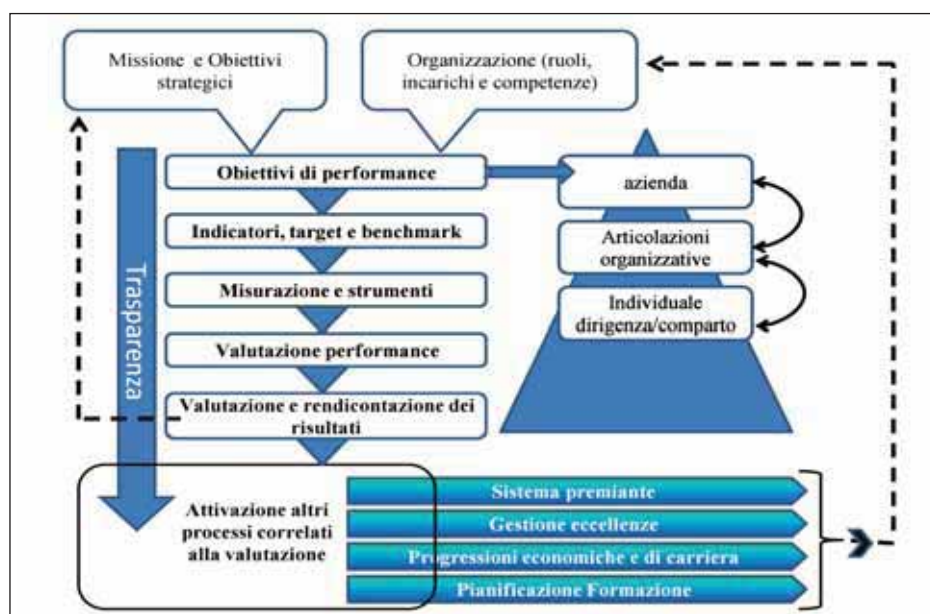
Missione e Obiettivi strategici

Organizzazione (ruoli, incarichi e competenze)

Trasparenza

Obiettivi di performance

Indicatori, target e benchmark

Misurazione e strumenti

Valutazione performance

Valutazione e rendicontazione dei risultati

azienda

Articolazioni organizzative

Individuale dirigenza/comparto

Attivazione altri processi correlati alla valutazione

Sistema premiante

Gestione eccellenze

Progressioni economiche e di carriera

Pianificazione Formazione